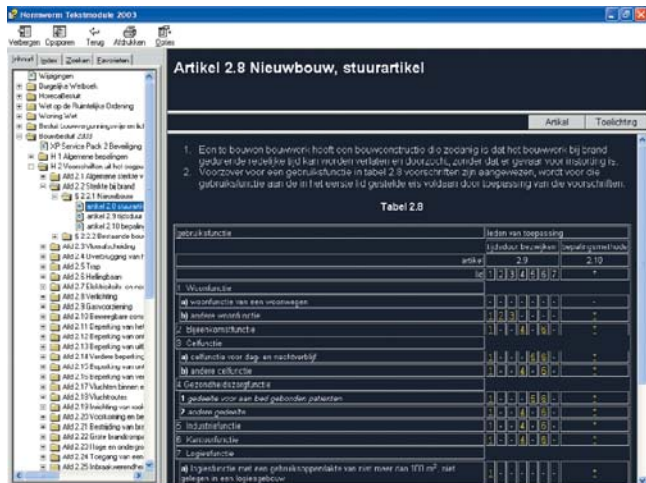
Hornwerm Tekstmodule 2003

Verbergen Opsporen Terug Afdrukken Opties

Inhoud Index Zoeken Favorieten

Wijzigingen
Burgerlijk Wetboek
Horecabesluit
Wet op de Ruimtelijke Ordening
Woning Wet
Besluit bouwvergunningvrije en lic
Bouwbesluit 2003
XP Service Pack 2 Beveiliging
H 1 Algemene bepalingen
H 2 Voorschriften uit het oogpu
Afd 2.1 Algemene sterkte v
Afd 2.2 Sterkte bij brand
§ 2.2.1 Nieuwbouw
artikel 2.8 nieuwb
artikel 2.9 bijzond
artikel 2.10 bepalin
§ 2.2.2 Bestaande bou
Afd 2.3 Wering van
Afd 2.4 Beveiliging van
Afd 2.5 Trap
Afd 2.6 Hellingbaan
Afd 2.7 Elektriciteits- en no
Afd 2.8 Verlichting
Afd 2.9 Gasvoorziening
Afd 2.10 Bewegbare cons
Afd 2.11 Beperking van het
Afd 2.12 Beperking van om
Afd 2.13 Beperking van uit
Afd 2.14 Verdere beperking
Afd 2.15 Beperking van ont
Afd 2.16 Beperking van ver
Afd 2.17 Vluchten binnen e
Afd 2.18 Vluchtroutes
Afd 2.19 Inrichting van rook
Afd 2.20 Voorziening en be
Afd 2.21 Bestrijding van br
Afd 2.22 Grote brandcomp
Afd 2.23 Hoge en ondergro
Afd 2.24 Toegang van een
Afd 2.25 Inbraakwerendhe

Artikel 2.8 Nieuwbouw, stuurartikel

Artikel Toelichting

1. Een te bouwen bouwwerk heeft een bouwconstructie die zodanig is dat het bouwwerk bij brand gedurende redelijke tijd kan worden verlaten en doorzocht, zonder dat er gevaar voor instorting is.
2. Voorzover voor een gebruiksfunctie in tabel 2.8 voorschriften zijn aangewezen, wordt voor die gebruiksfunctie aan de in het eerste lid gestelde eis voldaan door toepassing van die voorschriften.

Tabel 2.8

| gebruiksfunctie | leden van toepassing | |
|---|---|---|
| | tijdsduur bezwijken | bepalingsmethode |
| artikel | 2.9 | 2.10 |
| lid | 1 2 3 4 5 6 7 | * |
| 1 Woonfunctie | | |
| a) woonfunctie van een woonwagen | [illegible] | - |
| b) andere woonfunctie | 1 2 3 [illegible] | * |
| 2 Bijeenkomstfunctie | 1 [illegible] 4 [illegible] 6 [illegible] | * |
| 3 Celfunctie | | |
| a) celfunctie voor dag- en nachtverblijf | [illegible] 5 6 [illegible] | * |
| b) andere celfunctie | 1 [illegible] 4 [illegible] 6 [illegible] | * |
| 4 Gezondheidszorgfunctie | | |
| a) gedeelte voor aan bed gebonden patiënten | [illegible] 5 6 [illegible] | * |
| b) andere gedeelte | 1 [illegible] 4 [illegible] 6 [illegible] | * |
| 5 Industriefunctie | 1 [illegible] 4 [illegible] 6 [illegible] | * |
| 6 Kantoorfunctie | 1 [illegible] 4 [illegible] 6 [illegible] | * |
| 7 Logiesfunctie | | |
| a) logiesfunctie met een gebruiksoppervlakte van niet meer dan 100 m², niet gelegen in een logiesgebouw | | |